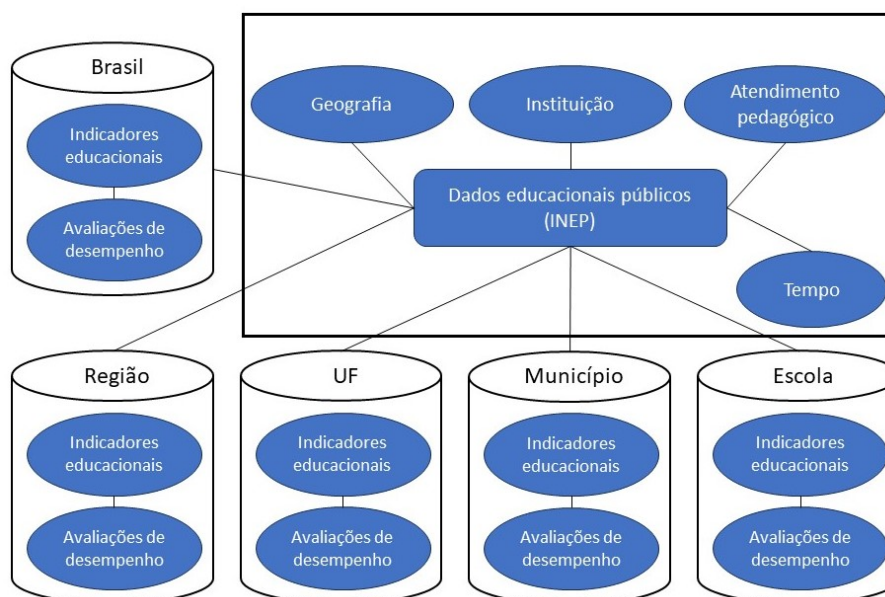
Brasil

Indicadores educacionais

Avaliações de desempenho

Geografia

Instituição

Atendimento pedagógico

Dados educacionais públicos (INEP)

Tempo

Região

Indicadores educacionais

Avaliações de desempenho

UF

Indicadores educacionais

Avaliações de desempenho

Município

Indicadores educacionais

Avaliações de desempenho

Escola

Indicadores educacionais

Avaliações de desempenho